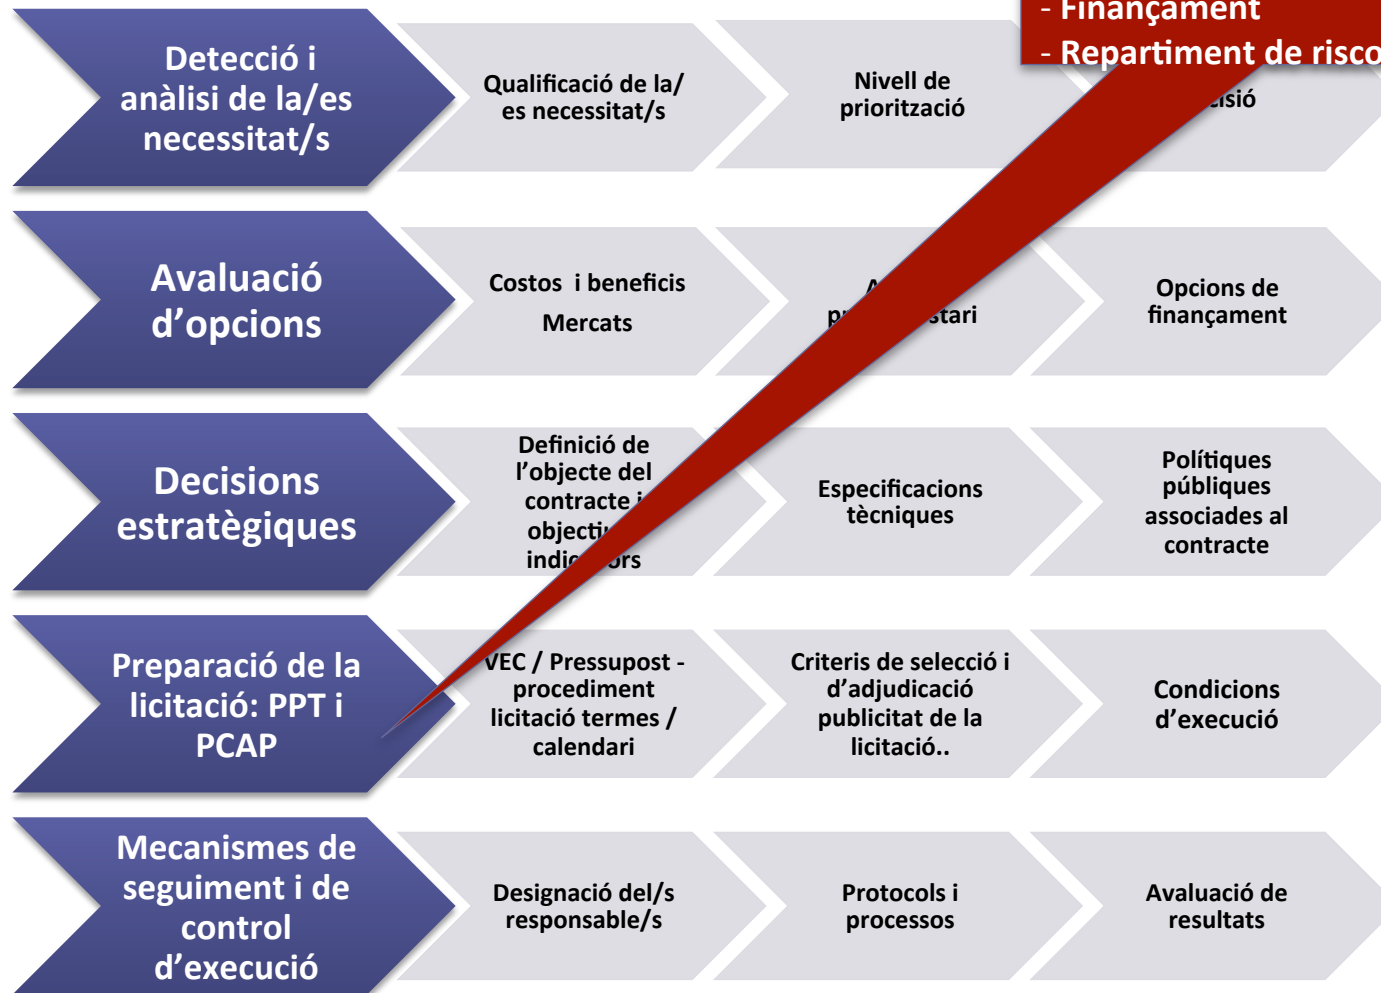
- Finançament
- Repartiment de risco

Detecció i anàlisi de la/es necessitat/s

Qualificació de la/es necessitat/s

Nivell de priorització

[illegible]isió

Avaluació d'opcions

Costos i beneficis

Mercats

A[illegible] p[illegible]stari

Opcions de finançament

Decisions estratègiques

Definició de l'objecte del contracte i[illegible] objecti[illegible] indic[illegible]ors

Especificacions tècniques

Polítiques públiques associades al contracte

Preparació de la licitació: PPT i PCAP

VEC / Pressupost - procediment licitació termes / calendari

Criteris de selecció i d'adjudicació publicitat de la licitació..

Condicions d'execució

Mecanismes de seguiment i de control d'execució

Designació del/s responsable/s

Protocols i processos

Avaluació de resultats